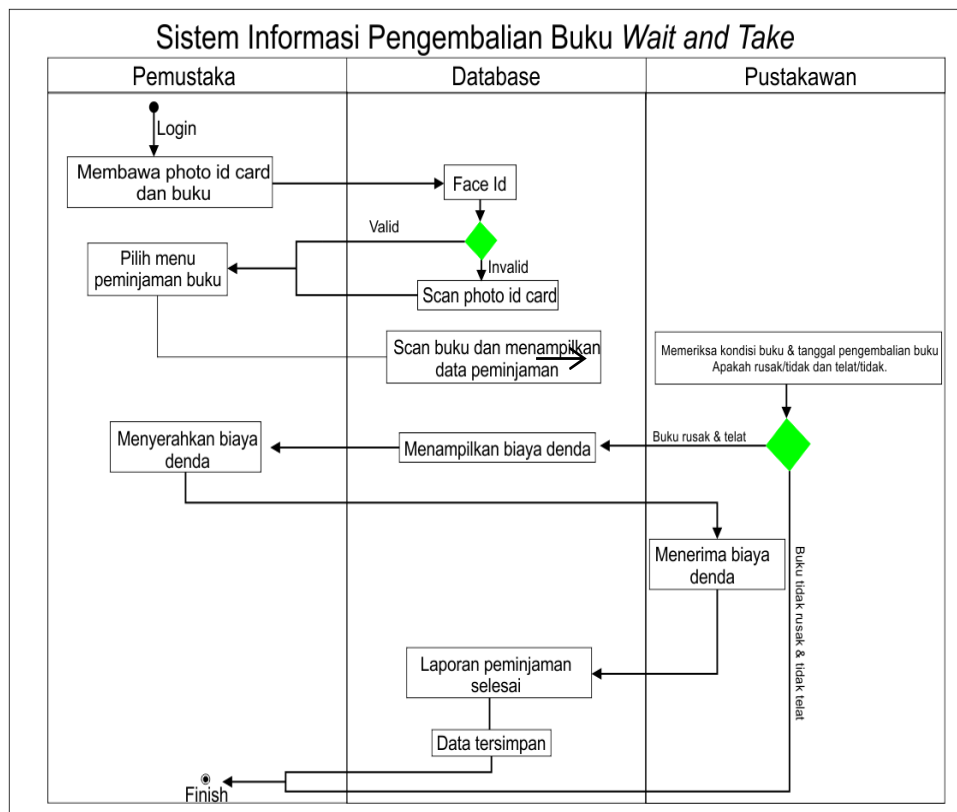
Sistem Informasi Pengembalian Buku *Wait and Take*

| Pemustaka | Database | Pustakawan |
|---|---|---|

Login

Membawa photo id card dan buku

Face Id

Valid

Invalid

Pilih menu peminjaman buku

Scan photo id card

Scan buku dan menampilkan data peminjaman

Memeriksa kondisi buku & tanggal pengembalian buku Apakah rusak/tidak dan telat/tidak.

Buku rusak & telat

Menyerahkan biaya denda

Menampilkan biaya denda

Menerima biaya denda

Buku tidak rusak & tidak telat

Laporan peminjaman selesai

Data tersimpan

Finish